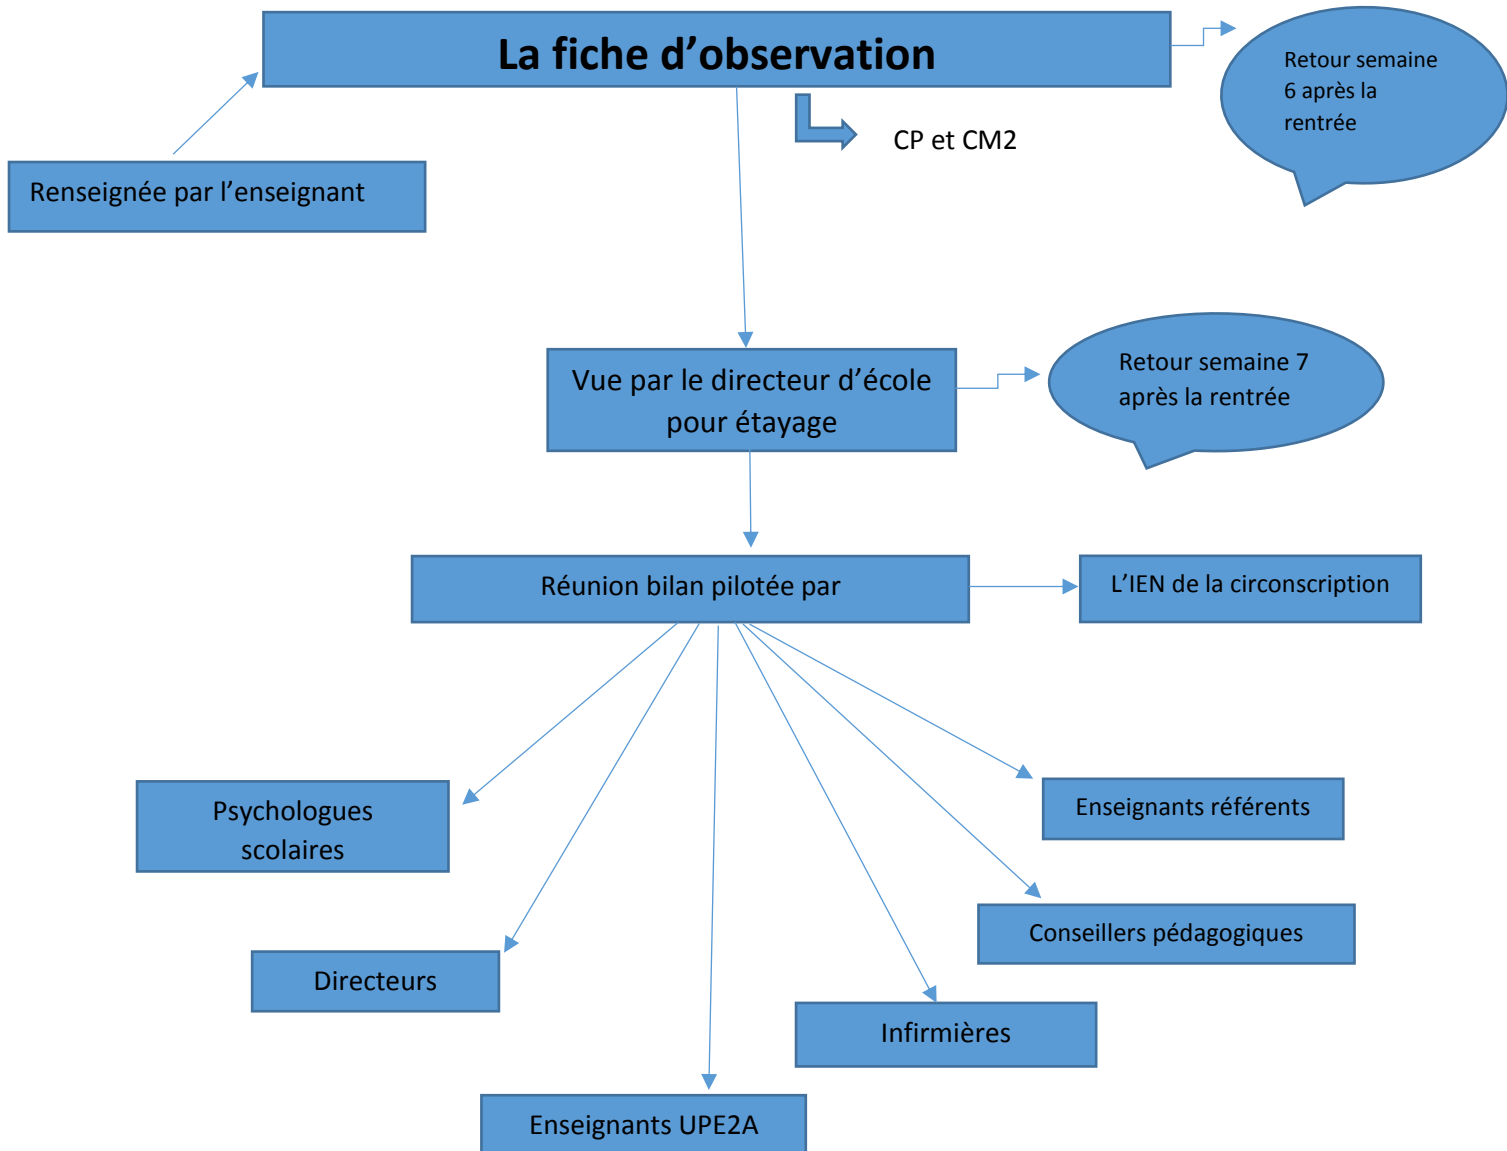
La fiche d’observation

Retour semaine 6 après la rentrée

CP et CM2

Renseignée par l’enseignant

Vue par le directeur d’école pour étayage

Retour semaine 7 après la rentrée

Réunion bilan pilotée par

L’IEN de la circonscription

Psychologues scolaires

Enseignants référents

Conseillers pédagogiques

Directeurs

Infirmières

Enseignants UPE2A